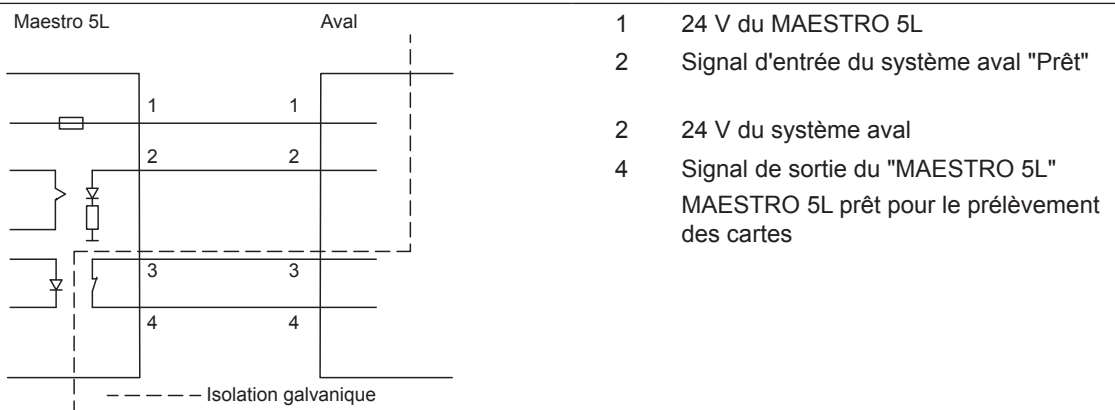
Maestro 5L

Aval

1
2
3
4

1
2
3
4

Isolation galvanique

1 24 V du MAESTRO 5L

2 Signal d'entrée du système aval "Prêt"

2 24 V du système aval

4 Signal de sortie du "MAESTRO 5L"
MAESTRO 5L prêt pour le prélèvement des cartes